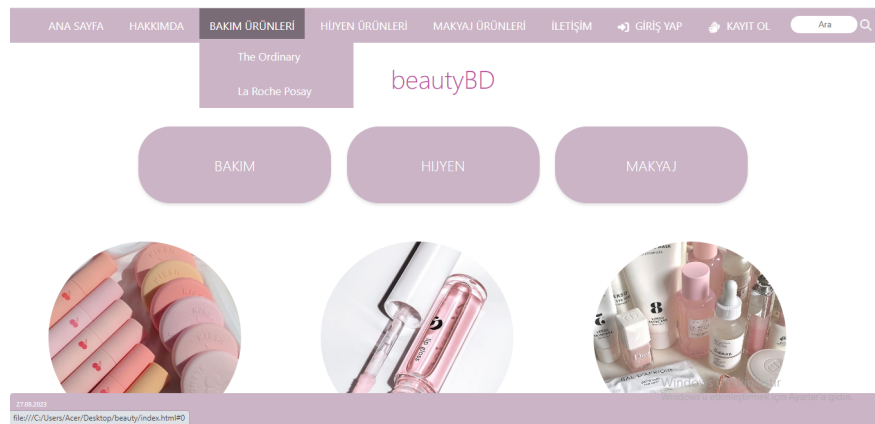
ANA SAYFA HAKKIMDA BAKIM ÜRÜNLERİ HİJYEN ÜRÜNLERİ MAKYAJ ÜRÜNLERİ İLETİŞİM GİRİŞ YAP KAYIT OL Ara

The Ordinary

La Roche Posay

beautyBD

BAKIM

HİJYEN

MAKYAJ

27.05.2023

file:///C:/Users/Acer/Desktop/beauty/index.html#0

Windows'u etkinleştir
Windows'u etkinleştirmek için Ayarlar'a gidin.